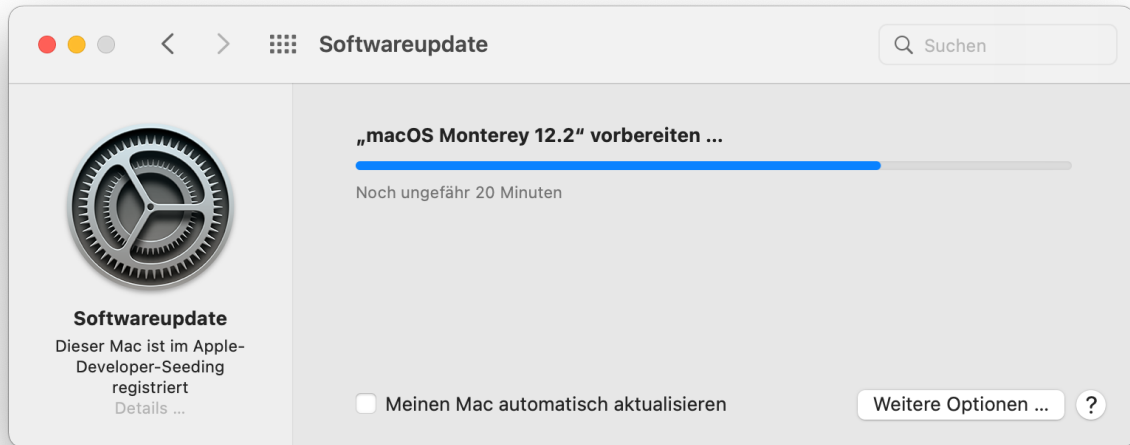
Softwareupdate

Suchen

„macOS Monterey 12.2“ vorbereiten ...

Noch ungefähr 20 Minuten

Softwareupdate

Dieser Mac ist im Apple-Developer-Seeding registriert

Details ...

Meinen Mac automatisch aktualisieren

Weitere Optionen ...

?